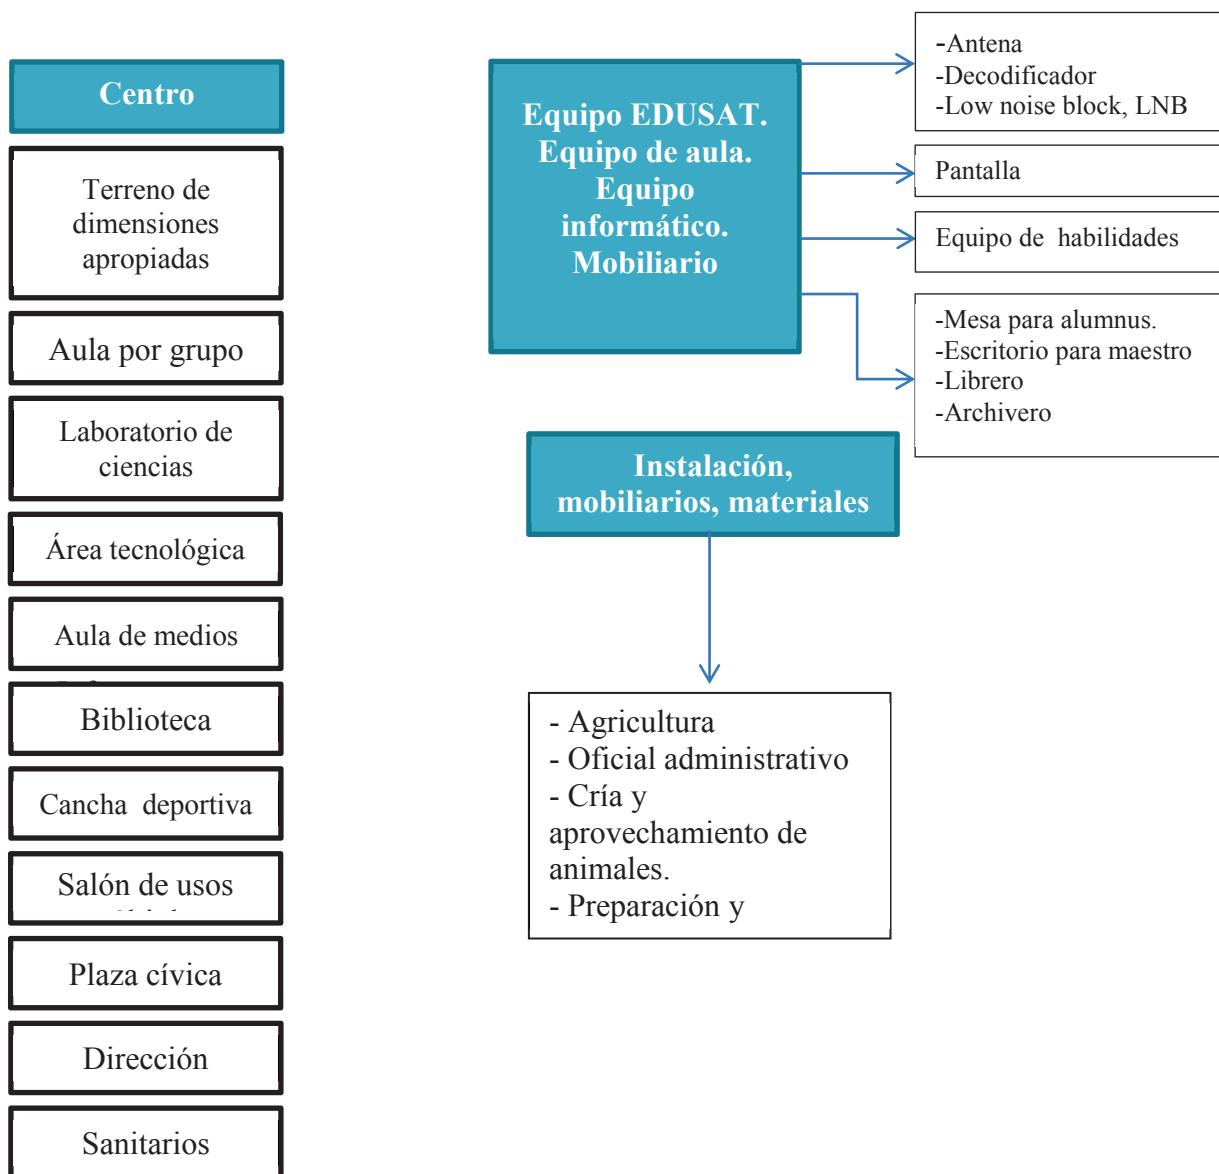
Centro

Terreno de dimensiones apropiadas

Aula por grupo

Laboratorio de ciencias

Área tecnológica

Aula de medios

Biblioteca

Cancha deportiva

Salón de usos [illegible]

Plaza cívica

Dirección

Sanitarios

Equipo EDUSAT. Equipo de aula. Equipo informático. Mobiliario

-Antena
-Decodificador
-Low noise block, LNB

Pantalla

Equipo de habilidades

-Mesa para alumnus.
-Escritorio para maestro
-Librero
-Archivero

Instalación, mobiliarios, materiales

- Agricultura
- Oficial administrativo
- Cría y aprovechamiento de animales.
- Preparación y